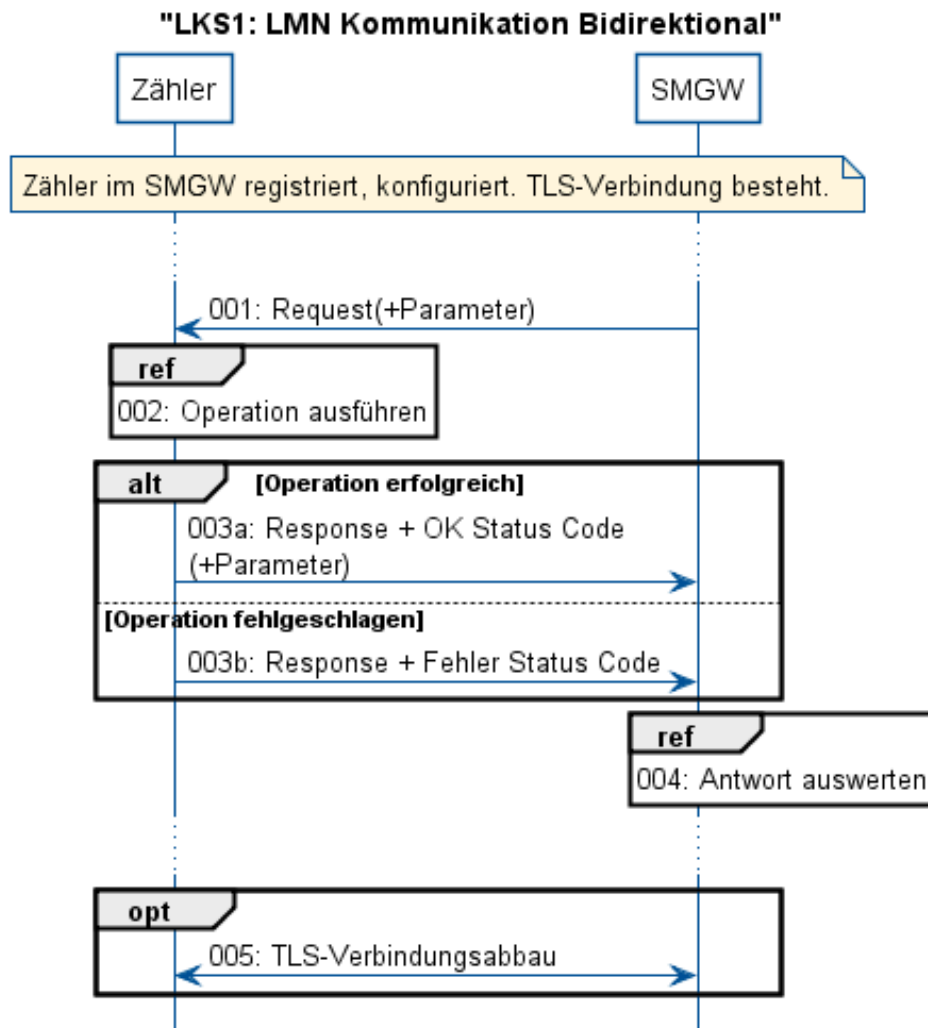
"LKS1: LMN Kommunikation Bidirektional"

Zähler

SMGW

Zähler im SMGW registriert, konfiguriert. TLS-Verbindung besteht.

001: Request(+Parameter)

ref

002: Operation ausführen

alt

[Operation erfolgreich]

003a: Response + OK Status Code (+Parameter)

[Operation fehlgeschlagen]

003b: Response + Fehler Status Code

ref

004: Antwort auswerten

opt

005: TLS-Verbindungsabbau